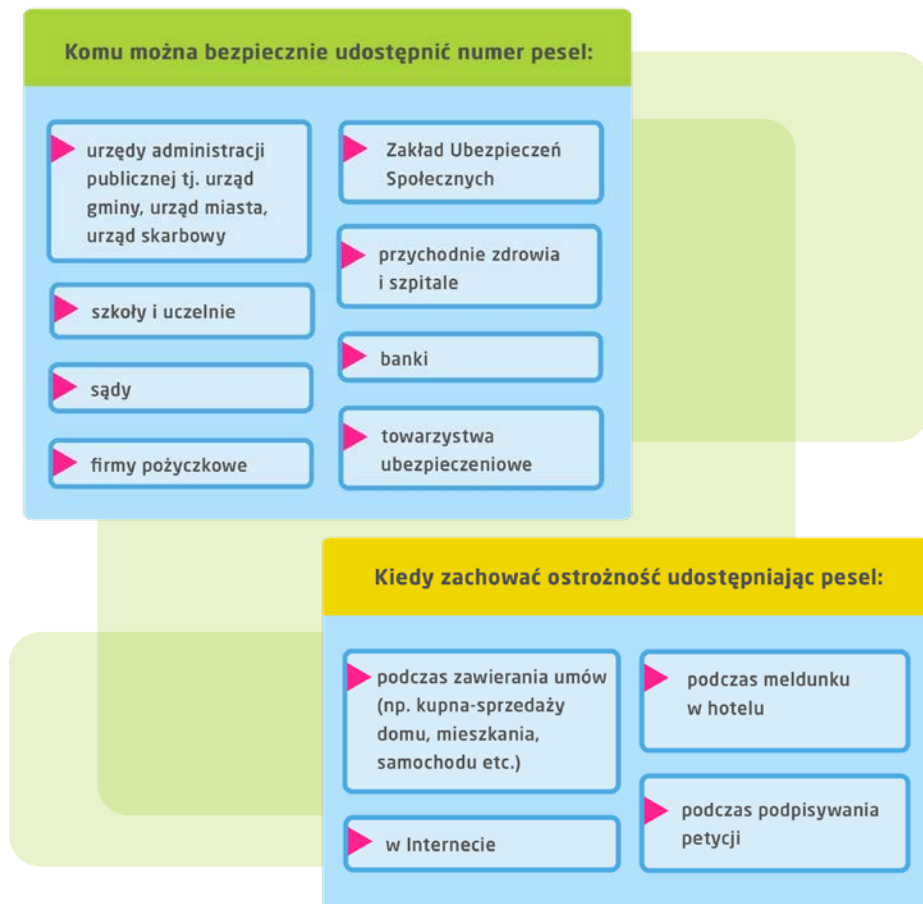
Komu można bezpiecznie udostępnić numer pesel:

urzędy administracji publicznej tj. urząd gminy, urząd miasta, urząd skarbowy

szkoły i uczelnie

sądy

firmy pożyczkowe

Zakład Ubezpieczeń Społecznych

przychodnie zdrowia i szpitale

banki

towarzystwa ubezpieczeniowe

Kiedy zachować ostrożność udostępniając pesel:

podczas zawierania umów (np. kupna-sprzedaży domu, mieszkania, samochodu etc.)

w Internecie

podczas meldunku w hotelu

podczas podpisywania petycji